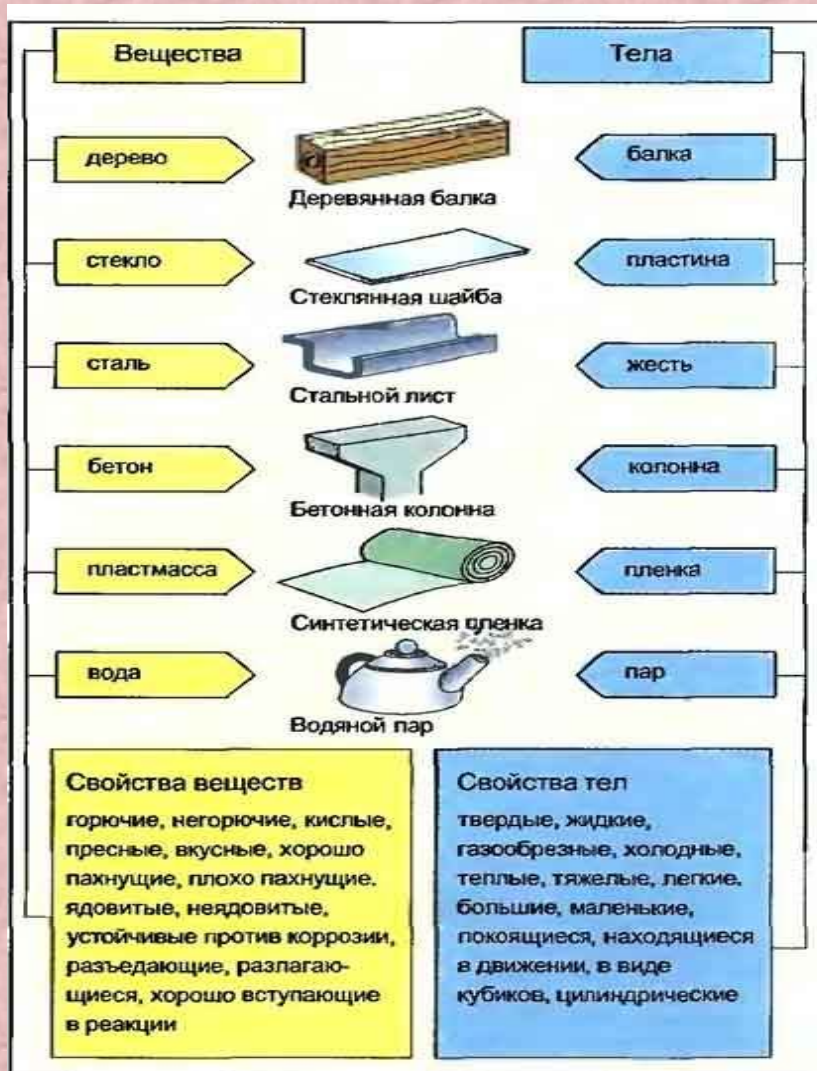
Вещества

Тела

дерево

Деревянная балка

балка

стекло

Стеклянная шайба

пластина

сталь

Стальной лист

жесть

бетон

Бетонная колонна

колонна

пластмасса

Синтетическая пленка

пленка

вода

Водяной пар

пар

Свойства веществ
горючие, негорючие, кислые, пресные, вкусные, хорошо пахнущие, плохо пахнущие. ядовитые, неядовитые, устойчивые против коррозии, разъедающие, разлагающиеся, хорошо вступающие в реакции

Свойства тел
твердые, жидкие, газообрезные, холодные, теплые, тяжелые, легкие, большие, маленькие, покоящиеся, находящиеся в движении, в виде кубиков, цилиндрические